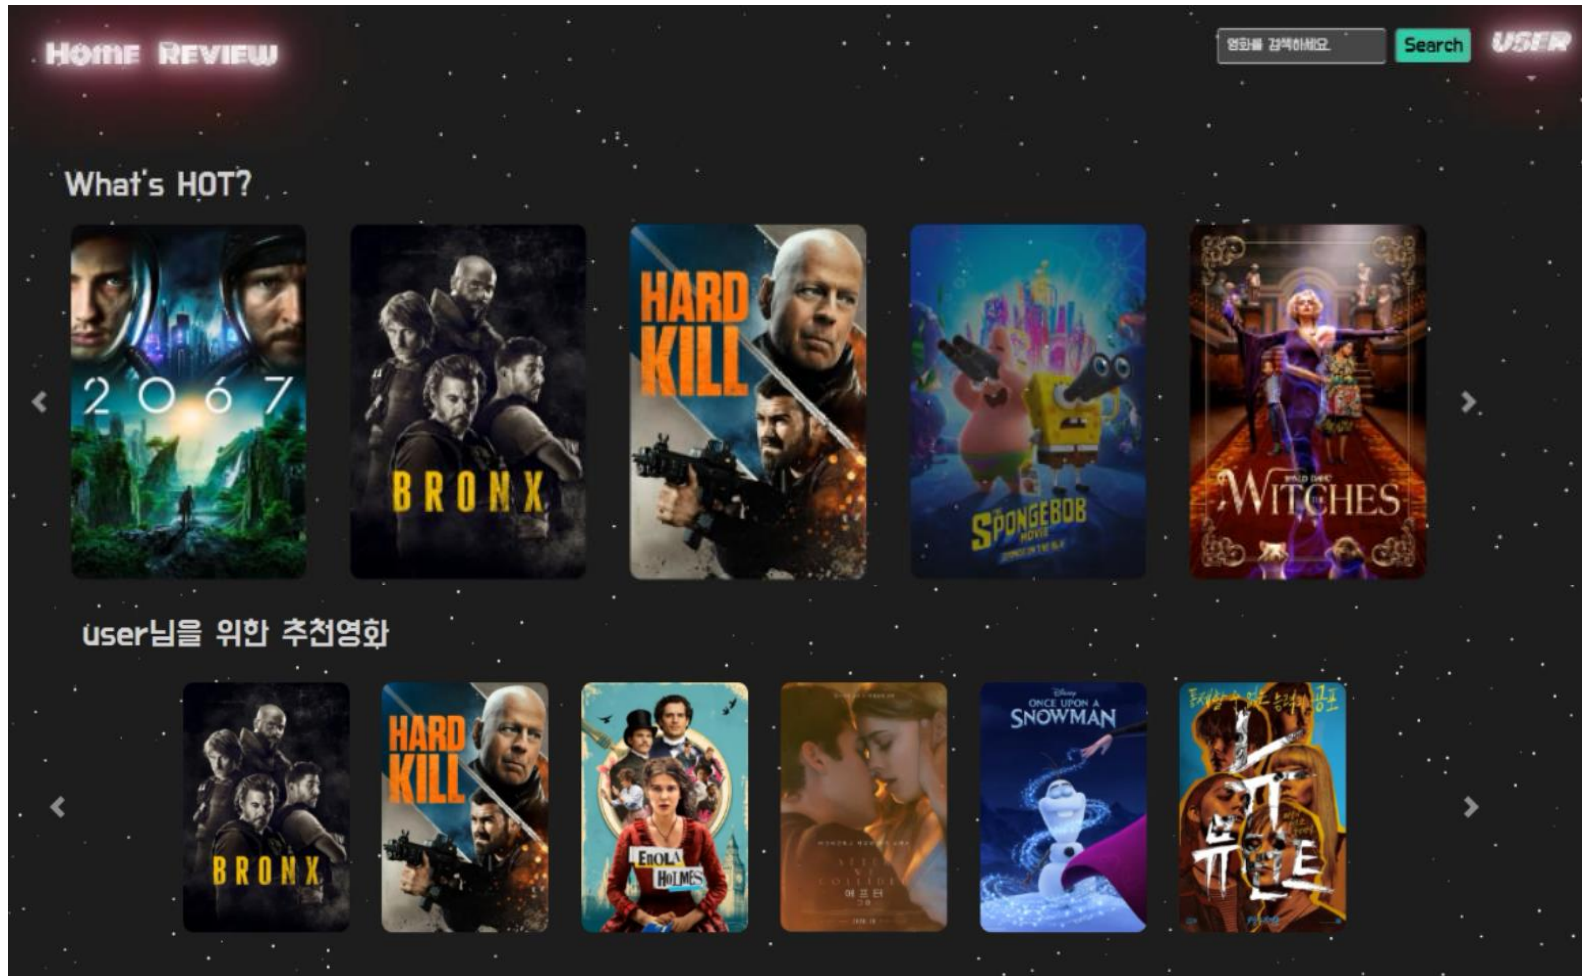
Home Review

영화를 검색하세요.

Search

USER

What's HOT?

2067

BRONX

HARD KILL

SPONGEBOB MOVIE

WITCHES

user님을 위한 추천영화

BRONX

HARD KILL

ENOLA HOLMES

애프터

ONCE UPON A SNOWMAN

뉴 뮤턴트